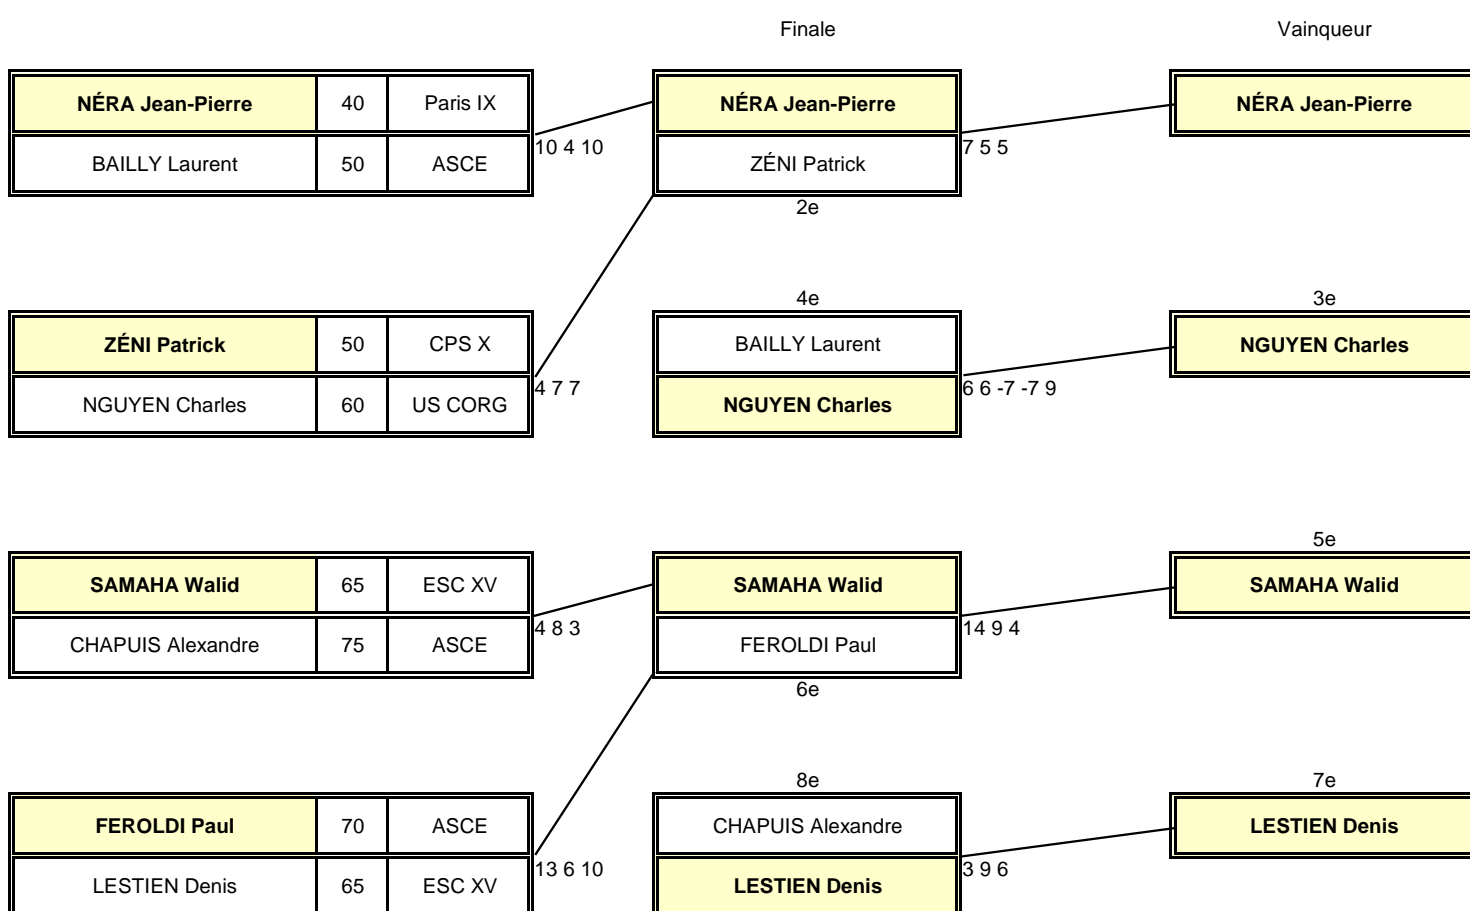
Finale

Vainqueur

| NÉRA Jean-Pierre | 40 | Paris IX |
|---|---|---|
| BAILLY Laurent | 50 | ASCE |

10 4 10

NÉRA Jean-Pierre
ZÉNI Patrick

7 5 5

NÉRA Jean-Pierre

2e

| ZÉNI Patrick | 50 | CPS X |
|---|---|---|
| NGUYEN Charles | 60 | US CORG |

4 7 7

4e
BAILLY Laurent
NGUYEN Charles

6 6 -7 -7 9

3e
NGUYEN Charles

| SAMAHA Walid | 65 | ESC XV |
|---|---|---|
| CHAPUIS Alexandre | 75 | ASCE |

4 8 3

SAMAHA Walid
FEROLDI Paul

14 9 4

5e
SAMAHA Walid

6e

| FEROLDI Paul | 70 | ASCE |
|---|---|---|
| LESTIEN Denis | 65 | ESC XV |

13 6 10

8e
CHAPUIS Alexandre
LESTIEN Denis

3 9 6

7e
LESTIEN Denis